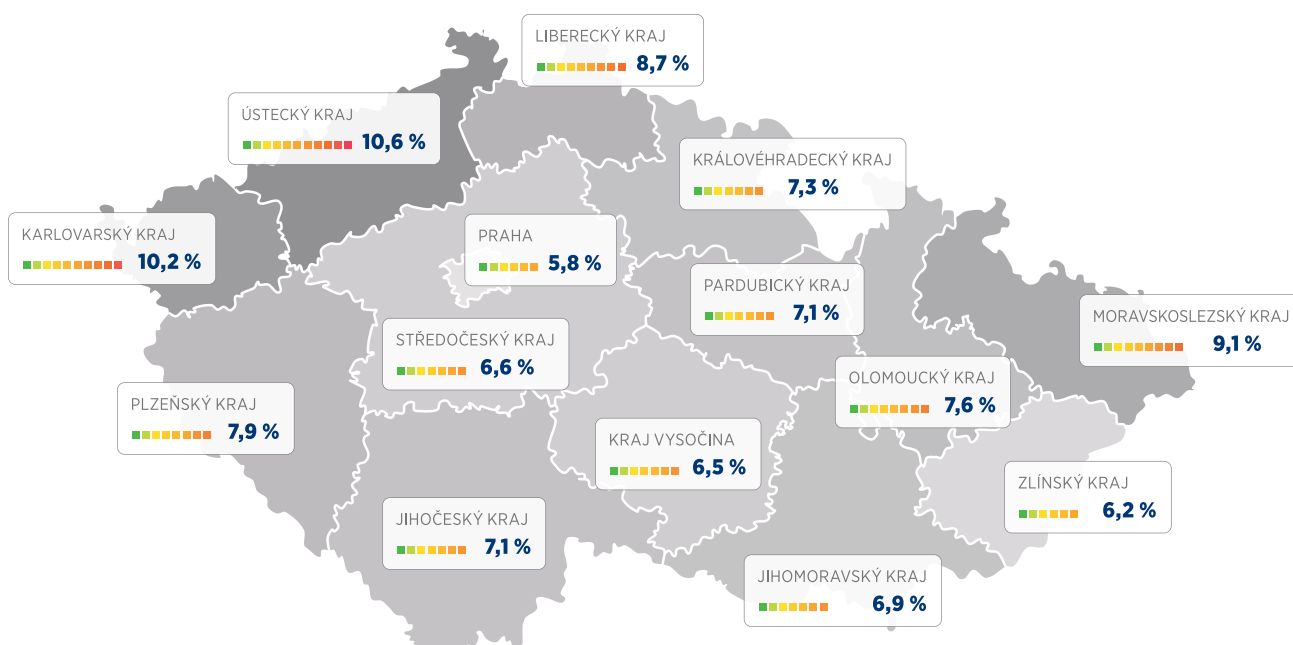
LIBERECKÝ KRAJ
8,7 %

ÚSTECKÝ KRAJ
10,6 %

KRÁLOVÉHRADECKÝ KRAJ
7,3 %

KARLOVARSKÝ KRAJ
10,2 %

PRAHA
5,8 %

PARDUBICKÝ KRAJ
7,1 %

MORAVSKOSLEZSKÝ KRAJ
9,1 %

STŘEDOČESKÝ KRAJ
6,6 %

OLOMOUCKÝ KRAJ
7,6 %

PLZEŇSKÝ KRAJ
7,9 %

KRAJ VYSOČINA
6,5 %

ZLÍNSKÝ KRAJ
6,2 %

JIHOČESKÝ KRAJ
7,1 %

JIHOMORAVSKÝ KRAJ
6,9 %